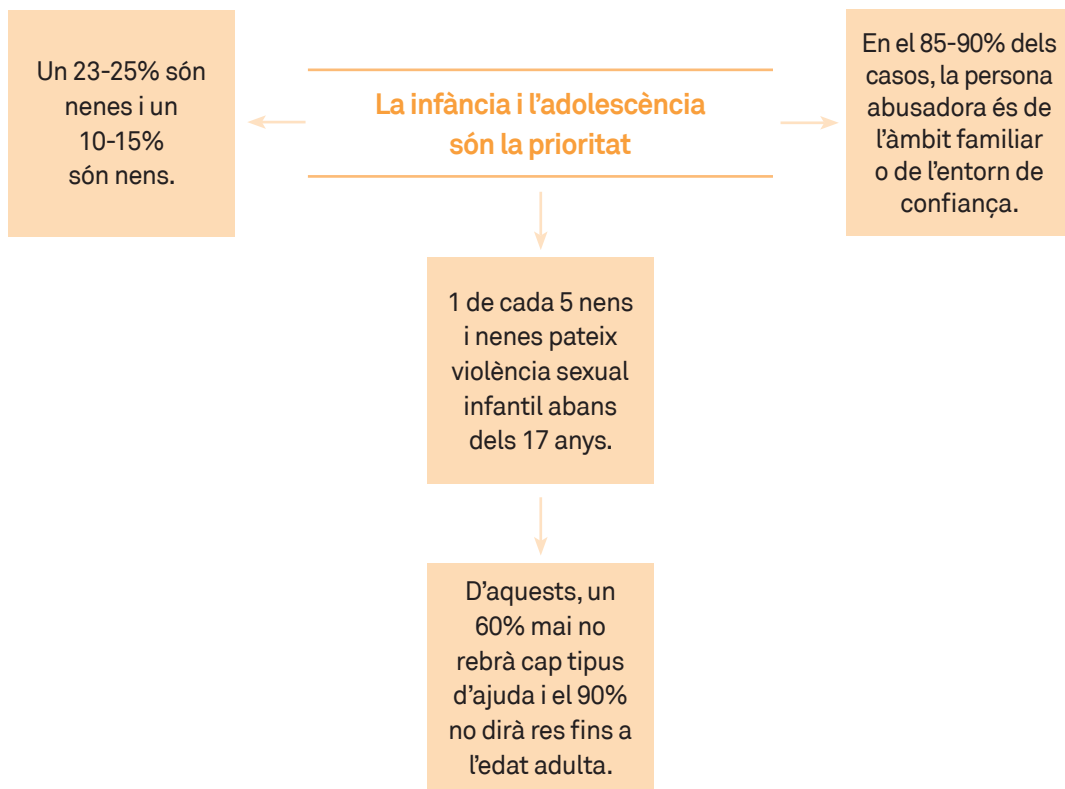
La infància i l’adolescència són la prioritat

Un 23-25% són nenes i un 10-15% són nens.

En el 85-90% dels casos, la persona abusadora és de l’àmbit familiar o de l’entorn de confiança.

1 de cada 5 nens i nenes pateix violència sexual infantil abans dels 17 anys.

D’aquests, un 60% mai no rebrà cap tipus d’ajuda i el 90% no dirà res fins a l’edat adulta.